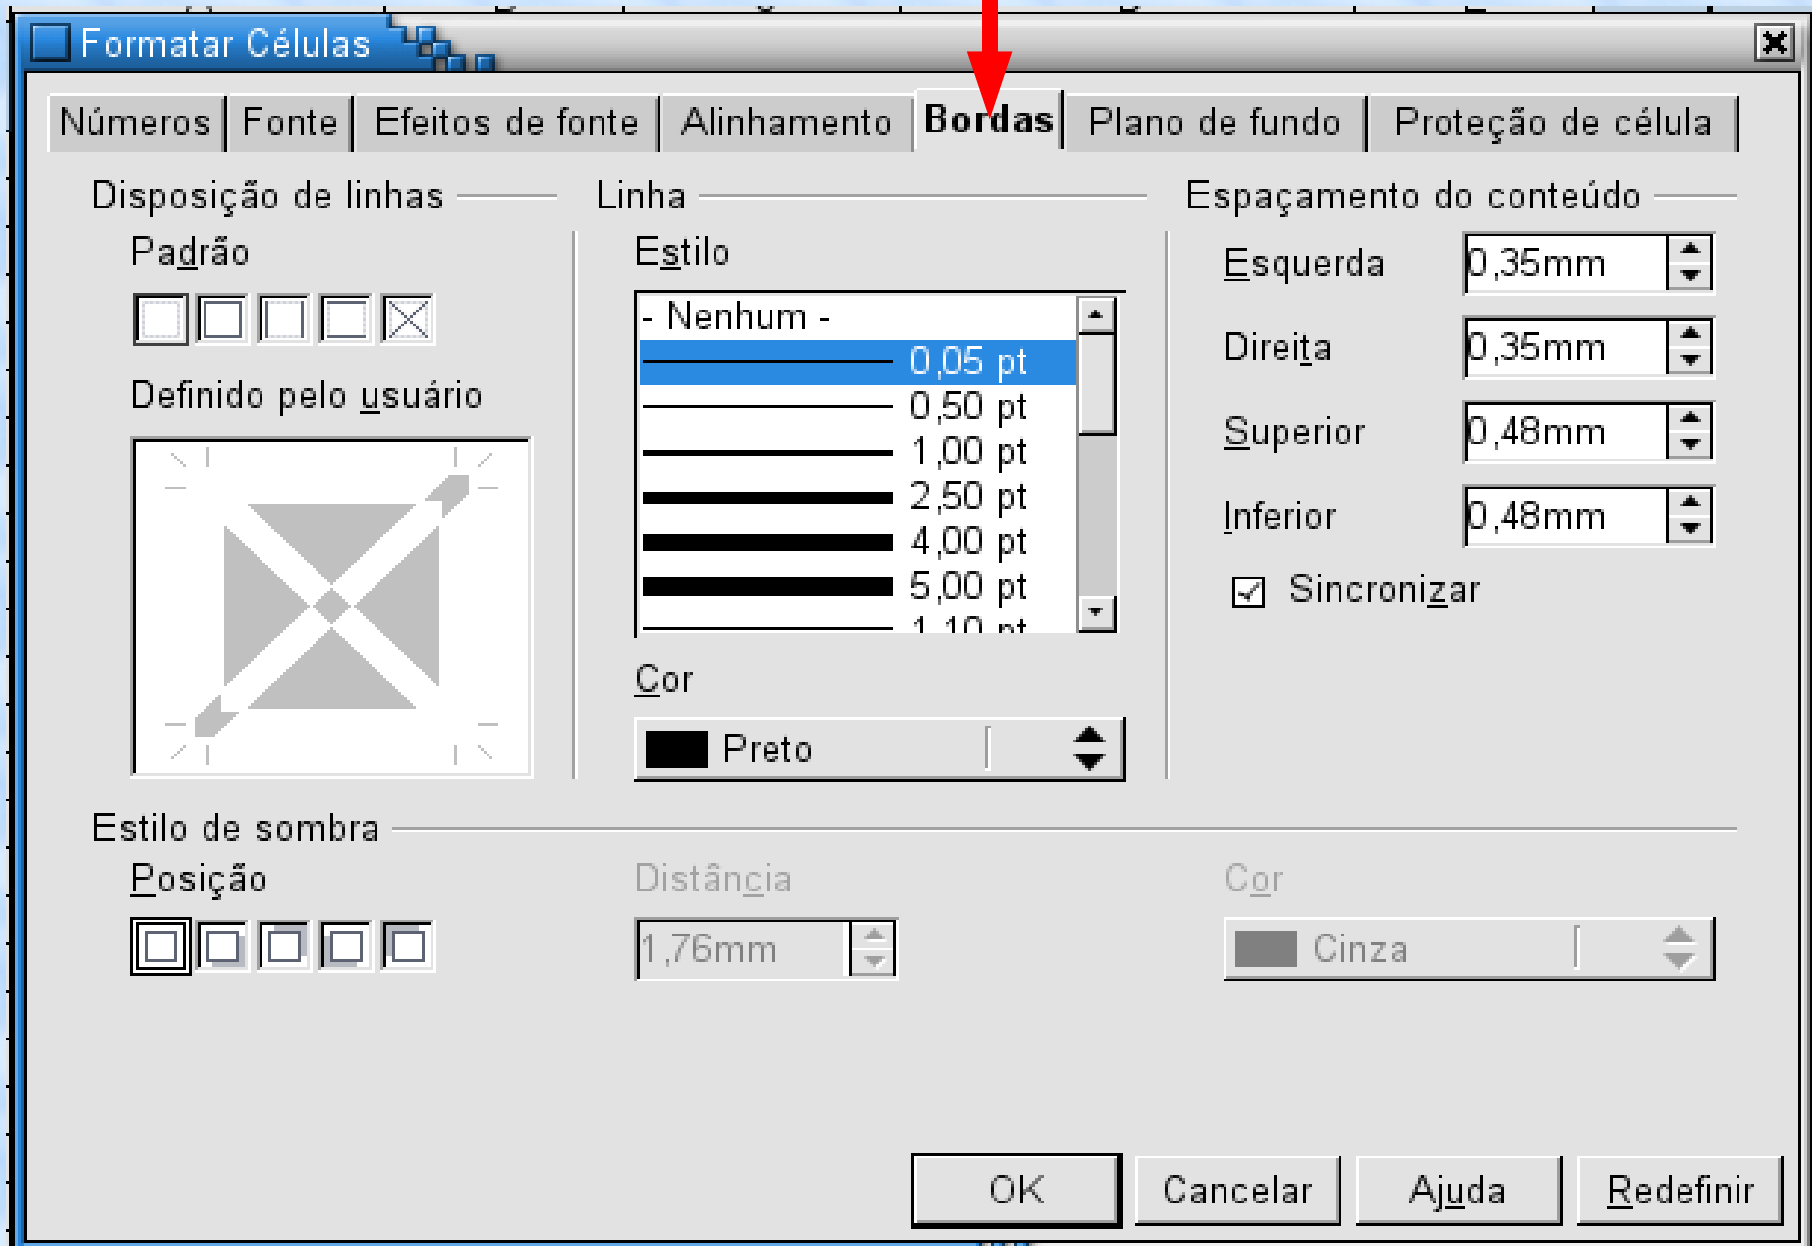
Formatar Células

Números | Fonte | Efeitos de fonte | Alinhamento | Bordas | Plano de fundo | Proteção de célula

Disposição de linhas

Padrão

Definido pelo usuário

Linha

Estilo

- Nenhum -
0,05 pt
0,50 pt
1,00 pt
2,50 pt
4,00 pt
5,00 pt
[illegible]

Cor

Preto

Espaçamento do conteúdo

Esquerda 0,35mm

Direita 0,35mm

Superior 0,48mm

Inferior 0,48mm

Sincronizar

Estilo de sombra

Posição

Distância

1,76mm

Cor

Cinza

OK | Cancelar | Ajuda | Redefinir